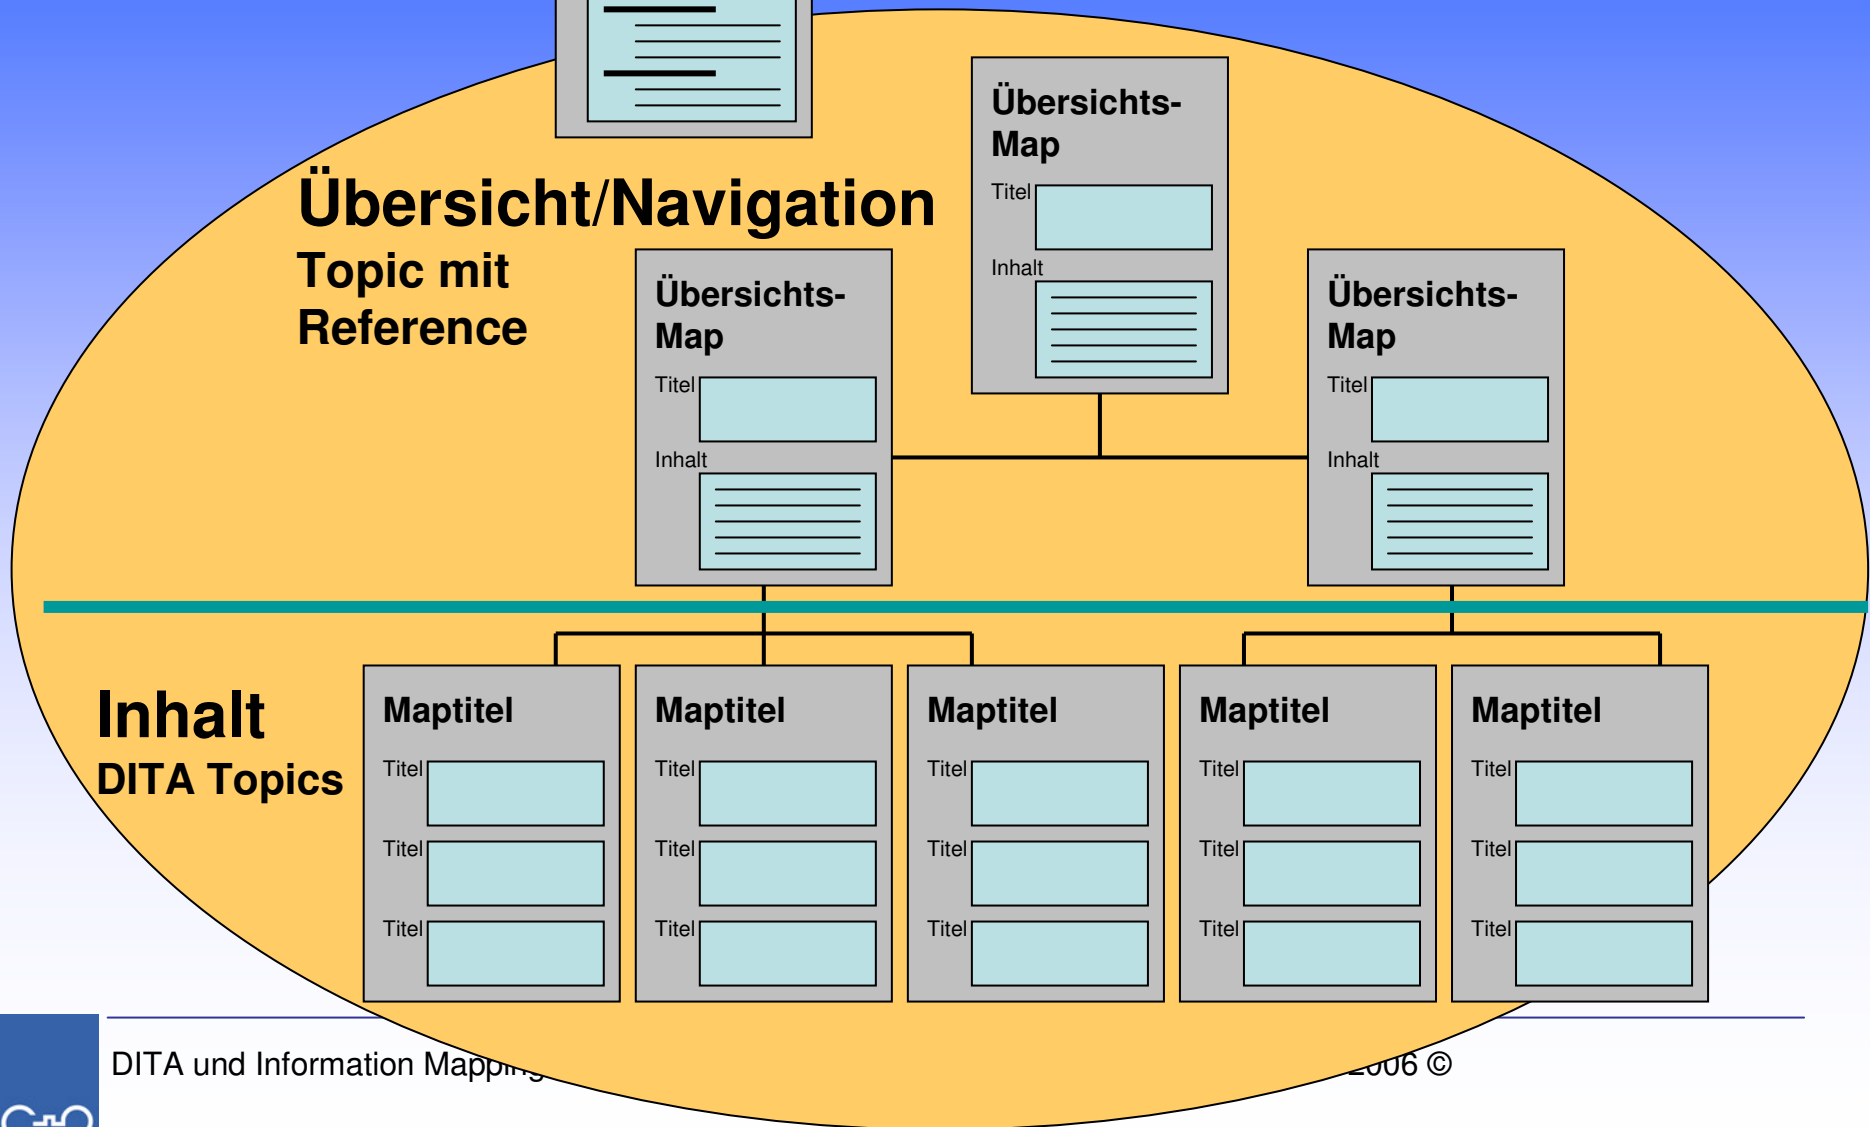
Übersicht/Navigation
Topic mit Reference

Übersichts-Map
Titel
Inhalt

Übersichts-Map
Titel
Inhalt

Übersichts-Map
Titel
Inhalt

Inhalt
DITA Topics

Maptitel
Titel
Titel
Titel

Maptitel
Titel
Titel
Titel

Maptitel
Titel
Titel
Titel

Maptitel
Titel
Titel
Titel

Maptitel
Titel
Titel
Titel

DITA und Information Mapp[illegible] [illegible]006 ©